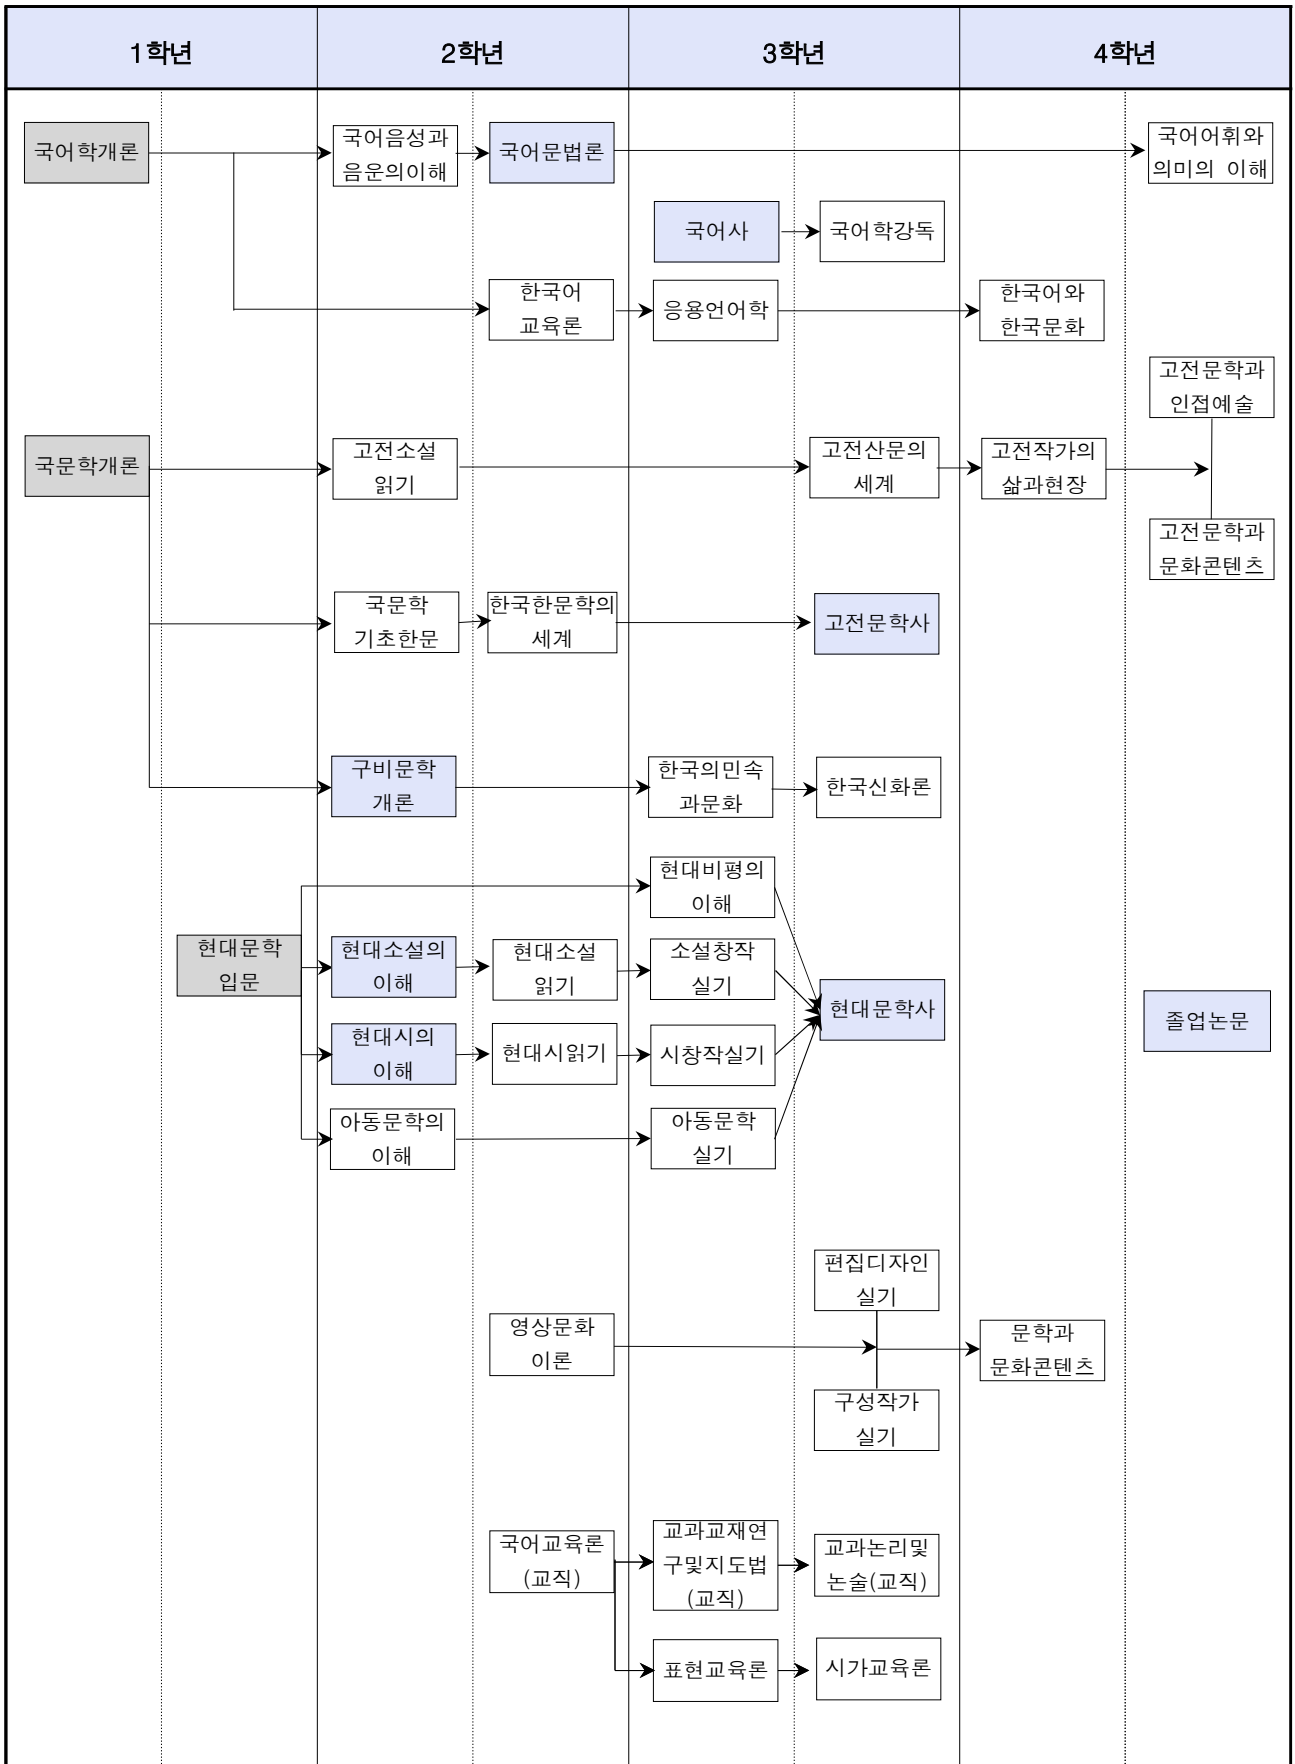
| 1학년 | 2학년 | 3학년 | 4학년 |
|---|---|---|---|

국어학개론

국어음성과 음운의이해

국어문법론

국어어휘와 의미의 이해

국어사

국어학강독

한국어 교육론

응용언어학

한국어와 한국문화

고전문학과 인접예술

국문학개론

고전소설 읽기

고전산문의 세계

고전작가의 삶과현장

고전문학과 문화콘텐츠

국문학 기초한문

한국한문학의 세계

고전문학사

구비문학 개론

한국의민속 과문화

한국신화론

현대비평의 이해

현대문학 입문

현대소설의 이해

현대소설 읽기

소설창작 실기

현대문학사

졸업논문

현대시의 이해

현대시읽기

시창작실기

아동문학의 이해

아동문학 실기

편집디자인 실기

영상문화 이론

문학과 문화콘텐츠

구성작가 실기

국어교육론 (교직)

교과교재연 구및지도법 (교직)

교과논리및 논술(교직)

표현교육론

시가교육론